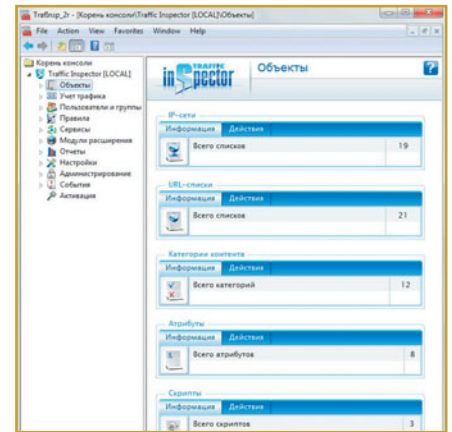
Trafinsp_2r - [Корень консоли\Traffic Inspector [LOCAL]\Объекты]

File Action View Favorites Window Help

Корень консоли
Traffic Inspector [LOCAL]
Объекты
Учет трафика
Пользователи и группы
Правила
Сервисы
Модули расширения
Отчеты
Настройки
Администрирование
События
Активация

TRAFFIC inspector

Объекты

IP-сети
Информация Действия
Всего списков 19

URL-списки
Информация Действия
Всего списков 21

Категории контента
Информация Действия
Всего категорий 12

Атрибуты
Информация Действия
Всего атрибутов 8

Скрипты
Информация Действия
Всего скриптов 3